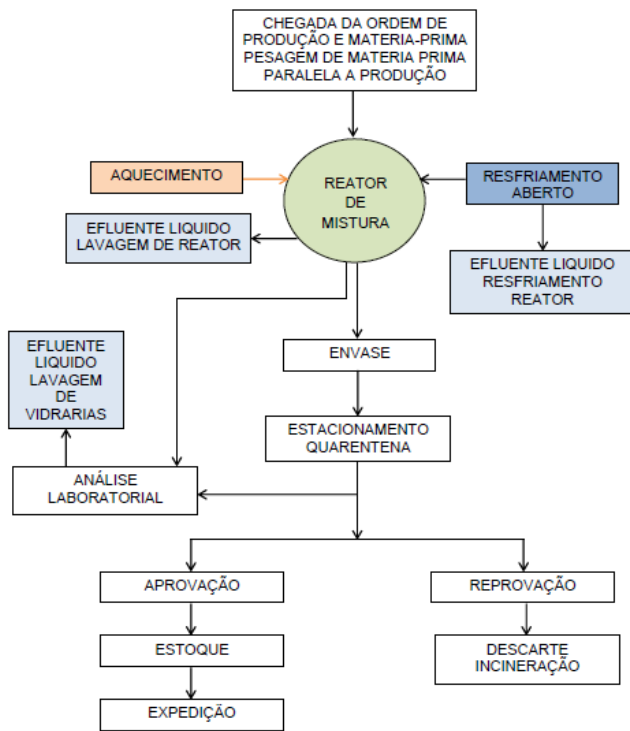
CHEGADA DA ORDEM DE PRODUÇÃO E MATERIA-PRIMA PESAGEM DE MATERIA PRIMA PARALELA A PRODUÇÃO

AQUECIMENTO

REATOR DE MISTURA

RESFRIAMENTO ABERTO

EFLUENTE LIQUIDO LAVAGEM DE REATOR

EFLUENTE LIQUIDO RESFRIAMENTO REATOR

EFLUENTE LIQUIDO LAVAGEM DE VIDRARIAS

ENVASE

ESTACIONAMENTO QUARENTENA

ANÁLISE LABORATORIAL

APROVAÇÃO

REPROVAÇÃO

ESTOQUE

DESCARTE INCINERAÇÃO

EXPEDIÇÃO